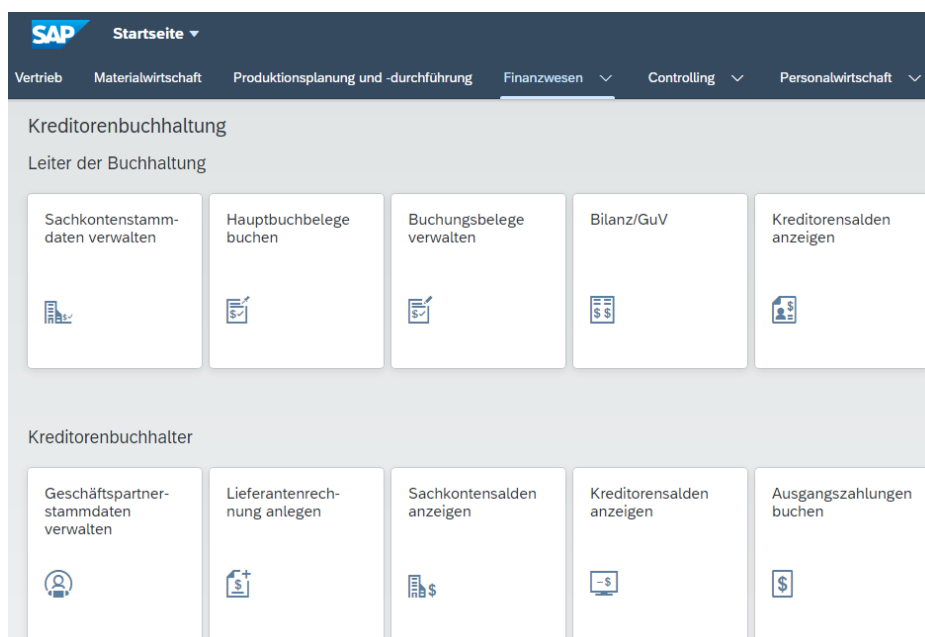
SAP Startseite

Vertrieb Materialwirtschaft Produktionsplanung und -durchführung Finanzwesen Controlling Personalwirtschaft

Kreditorenbuchhaltung

Leiter der Buchhaltung

Sachkontenstammdaten verwalten

Hauptbuchbelege buchen

Buchungsbelege verwalten

Bilanz/GuV

Kreditorensalden anzeigen

Kreditorenbuchhalter

Geschäftspartnerstammdaten verwalten

Lieferantenrechnung anlegen

Sachkontensalden anzeigen

Kreditorensalden anzeigen

Ausgangszahlungen buchen